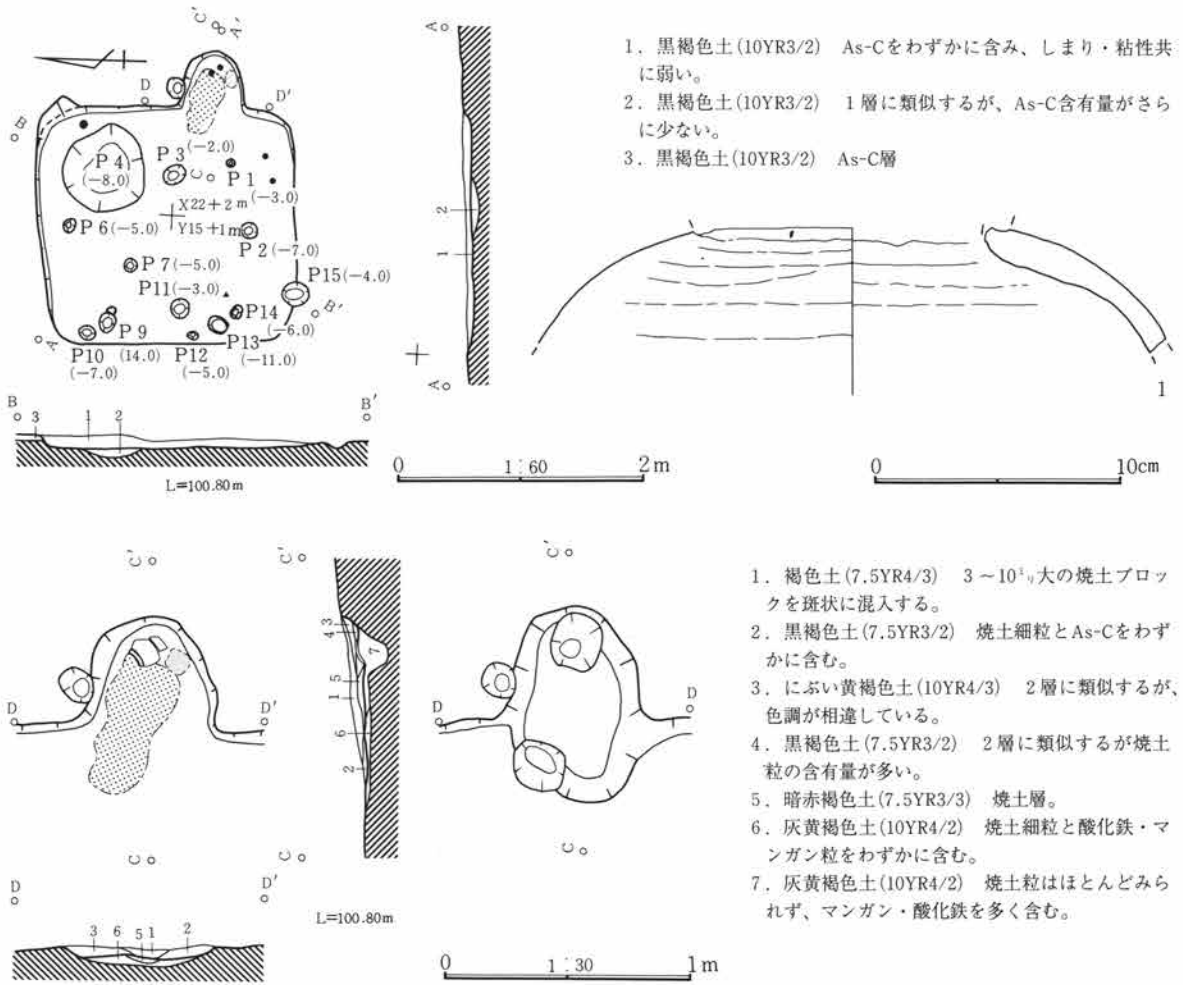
C' A'
D D'
B
P 4 (−8.0)
P 3 (−2.0)
C
P 1 (−3.0)
X22 + 2 m
Y15 + 1 m
P 6 (−5.0)
P 2 (−7.0)
P 7 (−5.0)
P15 (−4.0)
P11 (−3.0)
B'
P14
P 9
P13 (−6.0)
A
P10 (−7.0)
(14.0)
P12 (−5.0)
(−11.0)

B 3 1 2 B'
L=100.80 m

A
2
1
A

1．黒褐色土(10YR3/2)　As-Cをわずかに含み、しまり・粘性共に弱い。
2．黒褐色土(10YR3/2)　1層に類似するが、As-C含有量がさらに少ない。
3．黒褐色土(10YR3/2)　As-C層

1

0　1 : 60　2 m

0　10cm

C　C'
D　D'
C
D　D'
L=100.80m
3 6 5 1 2
4 3
7
1 5
6
2
C
D　D
C

0　1 : 30　1 m

1．褐色土(7.5YR4/3)　3～10㍉大の焼土ブロックを斑状に混入する。
2．黒褐色土(7.5YR3/2)　焼土細粒とAs-Cをわずかに含む。
3．にぶい黄褐色土(10YR4/3)　2層に類似するが、色調が相違している。
4．黒褐色土(7.5YR3/2)　2層に類似するが焼土粒の含有量が多い。
5．暗赤褐色土(7.5YR3/3)　焼土層。
6．灰黄褐色土(10YR4/2)　焼土細粒と酸化鉄・マンガン粒をわずかに含む。
7．灰黄褐色土(10YR4/2)　焼土粒はほとんどみられず、マンガン・酸化鉄を多く含む。